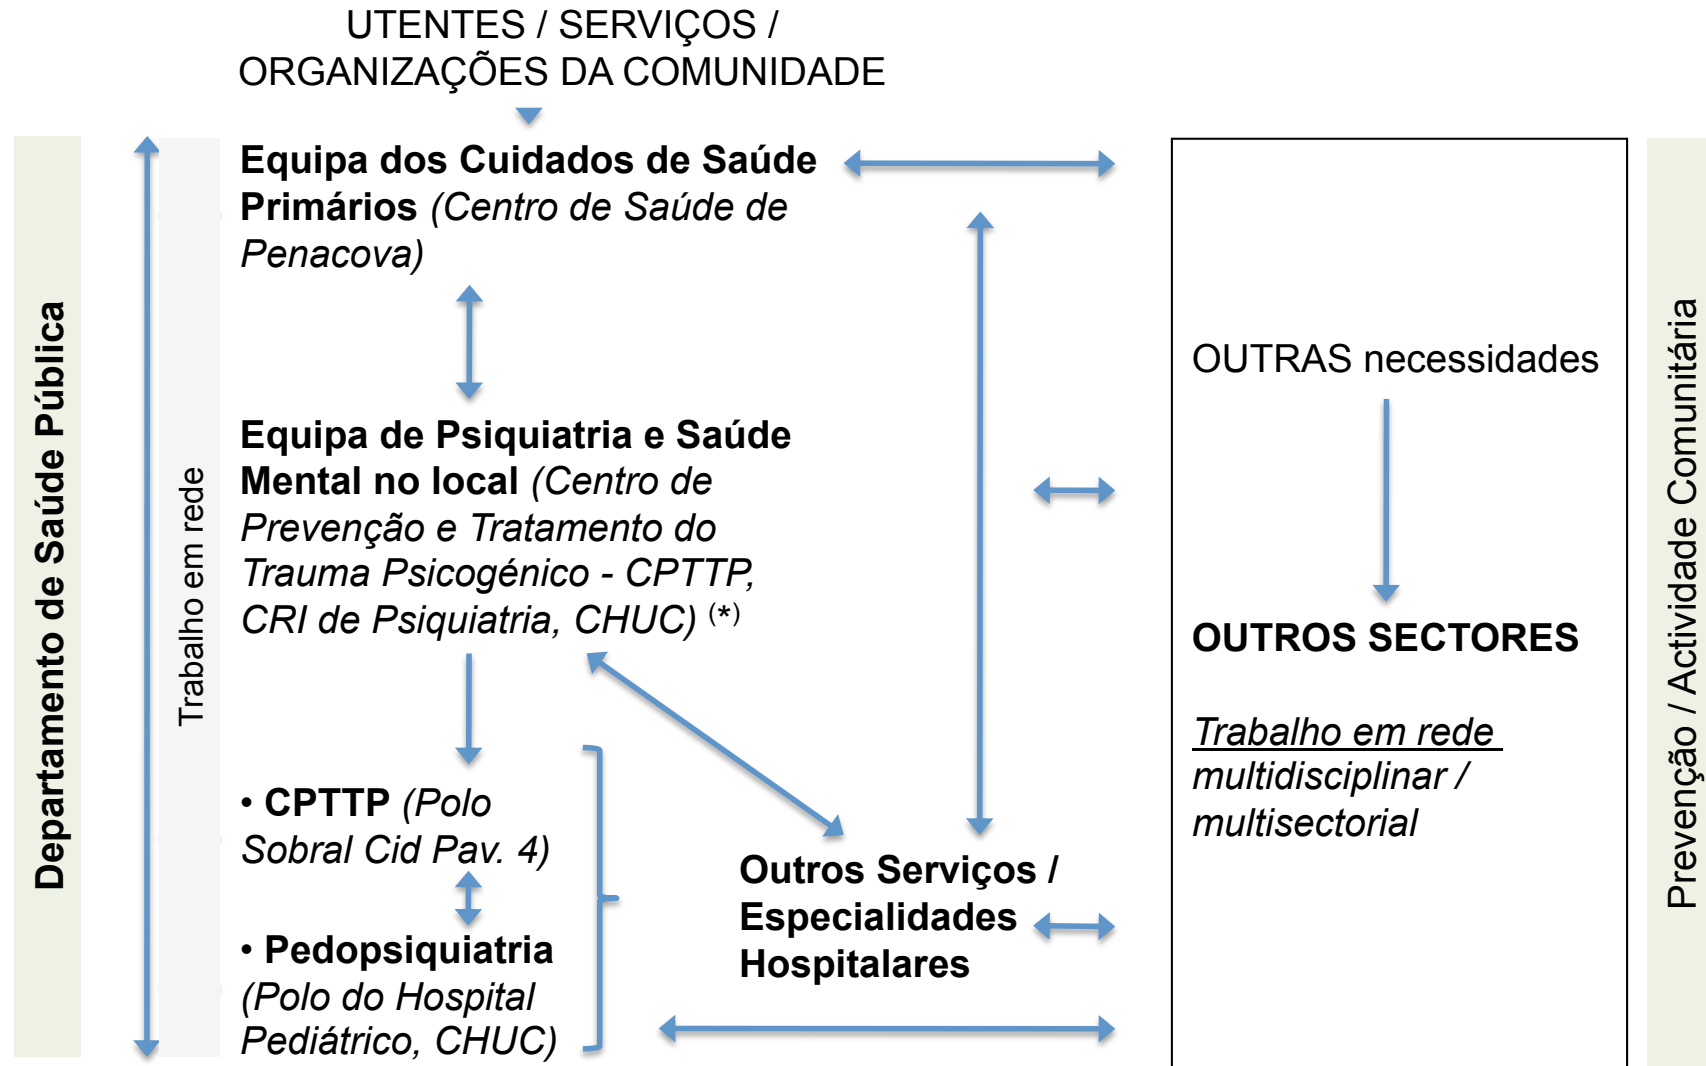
UTENTES / SERVIÇOS / ORGANIZAÇÕES DA COMUNIDADE

Departamento de Saúde Pública

Trabalho em rede

**Equipa dos Cuidados de Saúde Primários** *(Centro de Saúde de Penacova)*

**Equipa de Psiquiatria e Saúde Mental no local** *(Centro de Prevenção e Tratamento do Trauma Psicogénico - CPTTP, CRI de Psiquiatria, CHUC)* (*)

• **CPTTP** *(Polo Sobral Cid Pav. 4)*

• **Pedopsiquiatria** *(Polo do Hospital Pediátrico, CHUC)*

**Outros Serviços / Especialidades Hospitalares**

OUTRAS necessidades

**OUTROS SECTORES**

*Trabalho em rede multidisciplinar / multisectorial*

Prevenção / Actividade Comunitária